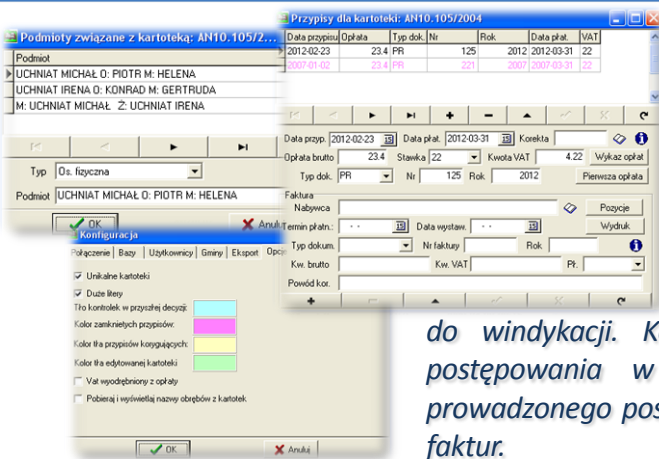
Podmioty związane z kartoteką: AN10.105/2...

Podmiot
UCHNIAT MICHAŁ O: PIOTR M: HELENA
UCHNIAT IRENA O: KONRAD M: GERTRUDA
M: UCHNIAT MICHAŁ Ż: UCHNIAT IRENA

Typ Os. fizyczna
Podmiot UCHNIAT MICHAŁ O: PIOTR M: HELENA

OK
Anuluj

Przypisy dla kartoteki: AN10.105/2004

| Data przypisu | Opłata | Typ dok. | Nr | Rok | Data płat. | VAT |
|---|---|---|---|---|---|---|
| 2012-02-23 | 23.4 | PR | 125 | 2012 | 2012-03-31 | 22 |
| 2007-01-02 | 23.4 | PR | 221 | 2007 | 2007-03-31 | 22 |

Data przyp. 2012-02-23 Data płat. 2012-03-31 Korekta
Opłata brutto 23.4 Stawka 22 Kwota VAT 4.22 Wykaz opłat
Typ dok. PR Nr 125 Rok 2012 Pierwsza opłata
Faktura
Nabywca Pozycje
Termin płatn.: - - Data wystaw. - - Wydruk
Typ dokum. Nr faktury Rok
Kw. brutto Kw. VAT Pł.
Powód kor.

Konfiguracja
Połączenie Bazy Użytkownicy Gminy Eksport Opcje
Unikalne kartoteki
Duże litery
Tło kontrolek w przyszłej decyzji:
Kolor zamkniętych przypisów:
Kolor tła przypisów korygujących:
Kolor tła edytowanej kartoteki
Vat wyodrębniony z opłaty
Pobieraj i wyświetlaj nazwy obrębów z kartotek
OK
Anuluj

do windykacji. K
postępowania w
prowadzonego pos
faktur.